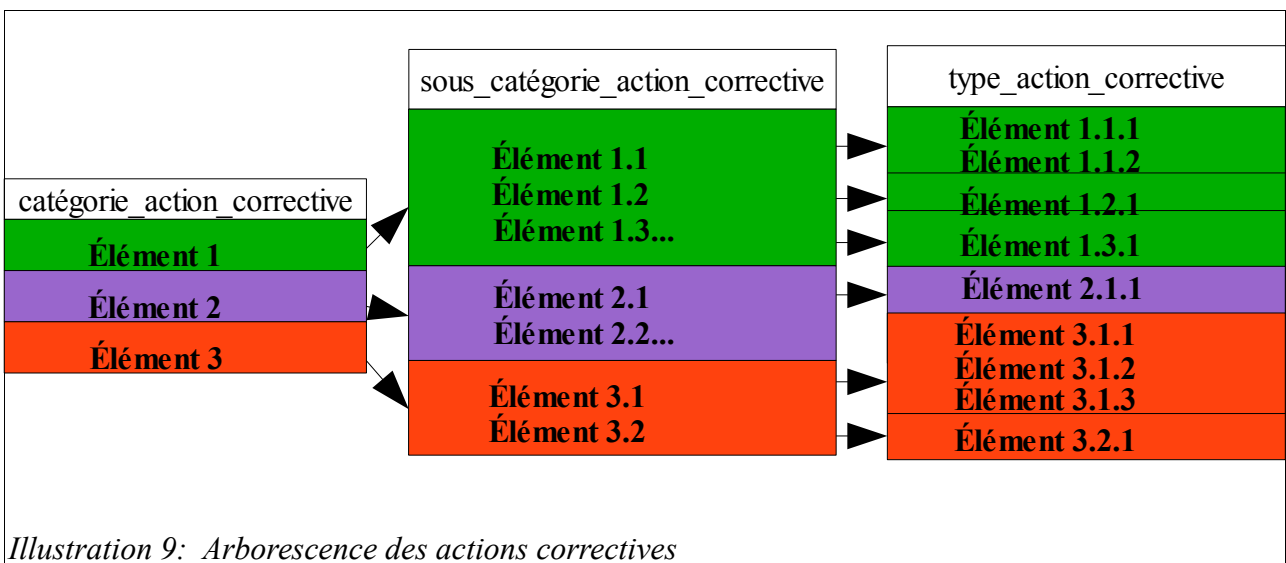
catégorie_action_corrective

Élément 1

Élément 2

Élément 3

sous_catégorie_action_corrective

Élément 1.1
Élément 1.2
Élément 1.3...

Élément 2.1
Élément 2.2...

Élément 3.1
Élément 3.2

type_action_corrective

Élément 1.1.1
Élément 1.1.2

Élément 1.2.1

Élément 1.3.1

Élément 2.1.1

Élément 3.1.1
Élément 3.1.2
Élément 3.1.3

Élément 3.2.1

Illustration 9: Arborescence des actions correctives